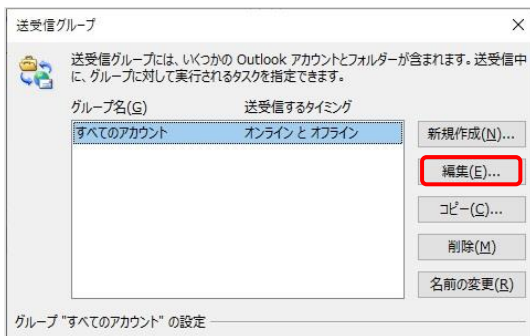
送受信グループ

送受信グループには、いくつかの Outlook アカウントとフォルダーが含まれます。送受信中に、グループに対して実行されるタスクを指定できます。

| グループ名(G) | 送受信するタイミング |
|---|---|
| すべてのアカウント | オンライン と オフライン |

新規作成(N)...

編集(E)...

コピー(C)...

削除(M)

名前の変更(R)

グループ "すべてのアカウント" の設定